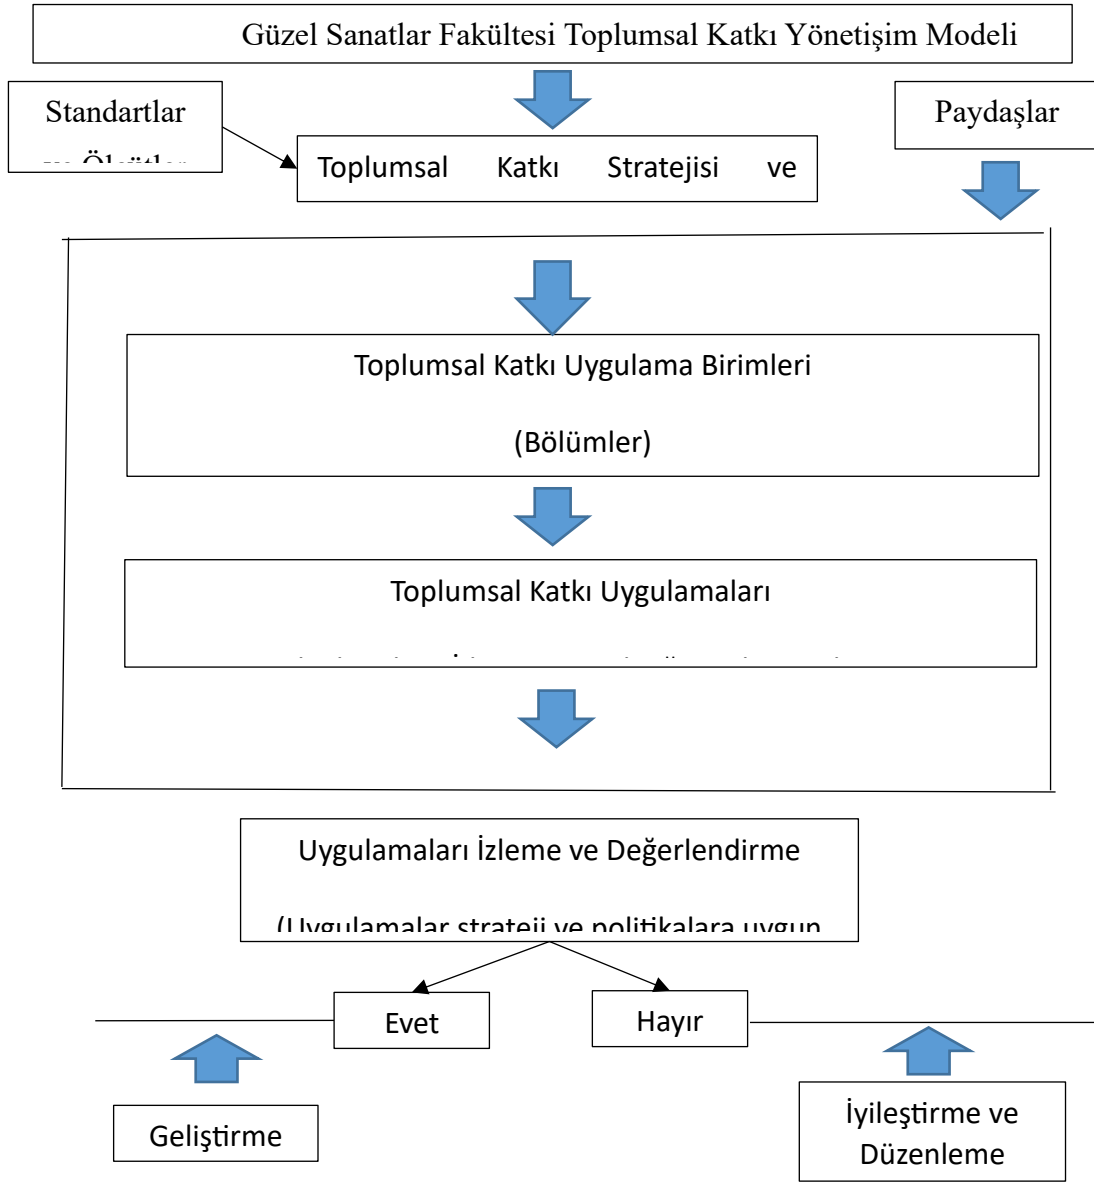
Güzel Sanatlar Fakültesi Toplumsal Katkı Yönetişim Modeli

Standartlar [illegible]

Toplumsal Katkı Stratejisi ve

Paydaşlar

Toplumsal Katkı Uygulama Birimleri

(Bölümler)

Toplumsal Katkı Uygulamaları

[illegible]

Uygulamaları İzleme ve Değerlendirme

(Uygulamalar strateji ve politikalara uygun

Evet

Hayır

Geliştirme

İyileştirme ve Düzenleme